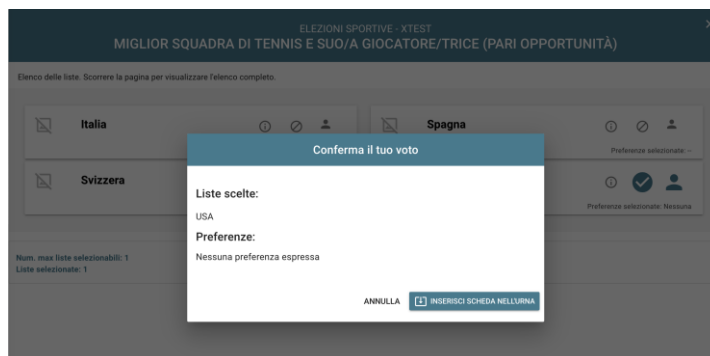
ELEZIONI SPORTIVE - XTEST
MIGLIOR SQUADRA DI TENNIS E SUO/A GIOCATORE/TRICE (PARI OPPORTUNITÀ)

Elenco delle liste. Scorrere la pagina per visualizzare l'elenco completo.

Italia

Spagna

Preferenze selezionate: --

Svizzera

Preferenze selezionate: Nessuna

Num. max liste selezionabili: 1
Liste selezionate: 1

Conferma il tuo voto

Liste scelte:

USA

Preferenze:

Nessuna preferenza espressa

ANNULLA

INSERISCI SCHEDA NELL'URNA